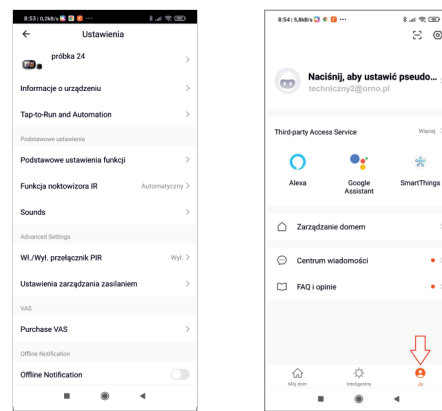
8:53 | 0,2kB/s ...

Ustawienia

próbka 24

Informacje o urządzeniu

Tap-to-Run and Automation

Podstawowe ustawienia

Podstawowe ustawienia funkcji

Funkcja noktowizora IR Automatyczny

Sounds

Advanced Settings

Wł./Wył. przełącznik PIR Wył.

Ustawienia zarządzania zasilaniem

VAS

Purchase VAS

Offline Notification

Offline Notification

8:54 | 5,8kB/s ...

Naciśnij, aby ustawić pseudo...
techniczny2@orno.pl

Third-party Access Service Więcej

Alexa

Google Assistant

SmartThings

Zarządzanie domem

Centrum wiadomości

FAQ i opinie

Mój dom

Inteligentny

Ja